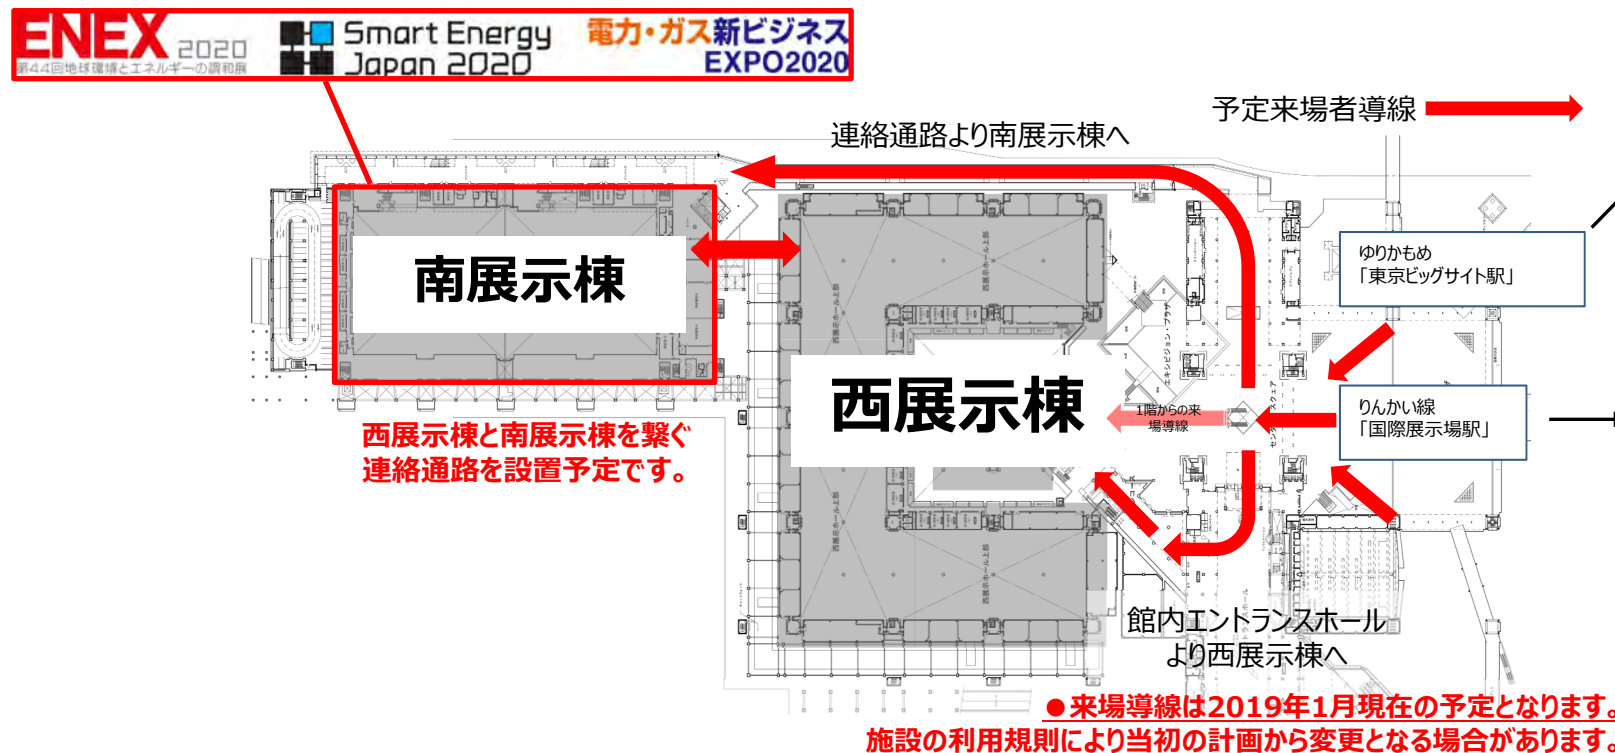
ENEX 2020
第44回地球環境とエネルギーの調和展

Smart Energy Japan 2020

電力・ガス新ビジネス EXPO2020

予定来場者導線

連絡通路より南展示棟へ

南展示棟

西展示棟と南展示棟を繋ぐ連絡通路を設置予定です。

西展示棟

1階からの来場導線

ゆりかもめ
「東京ビッグサイト駅」

りんかい線
「国際展示場駅」

館内エントランスホール
より西展示棟へ

●来場導線は2019年1月現在の予定となります。
施設の利用規則により当初の計画から変更となる場合があります。